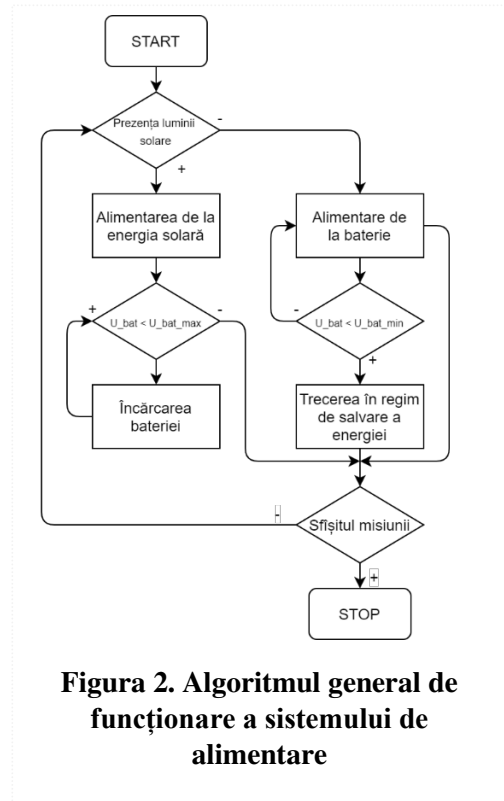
START

Prezența luminii solare

-

+

Alimentarea de la energia solară

Alimentare de la baterie

+

U_bat < U_bat_max

-

-

U_bat < U_bat_min

+

Încărcarea bateriei

Trecerea în regim de salvare a energiei

-

Sfîșitul misiunii

+

STOP

Figura 2. Algoritmul general de funcționare a sistemului de alimentare